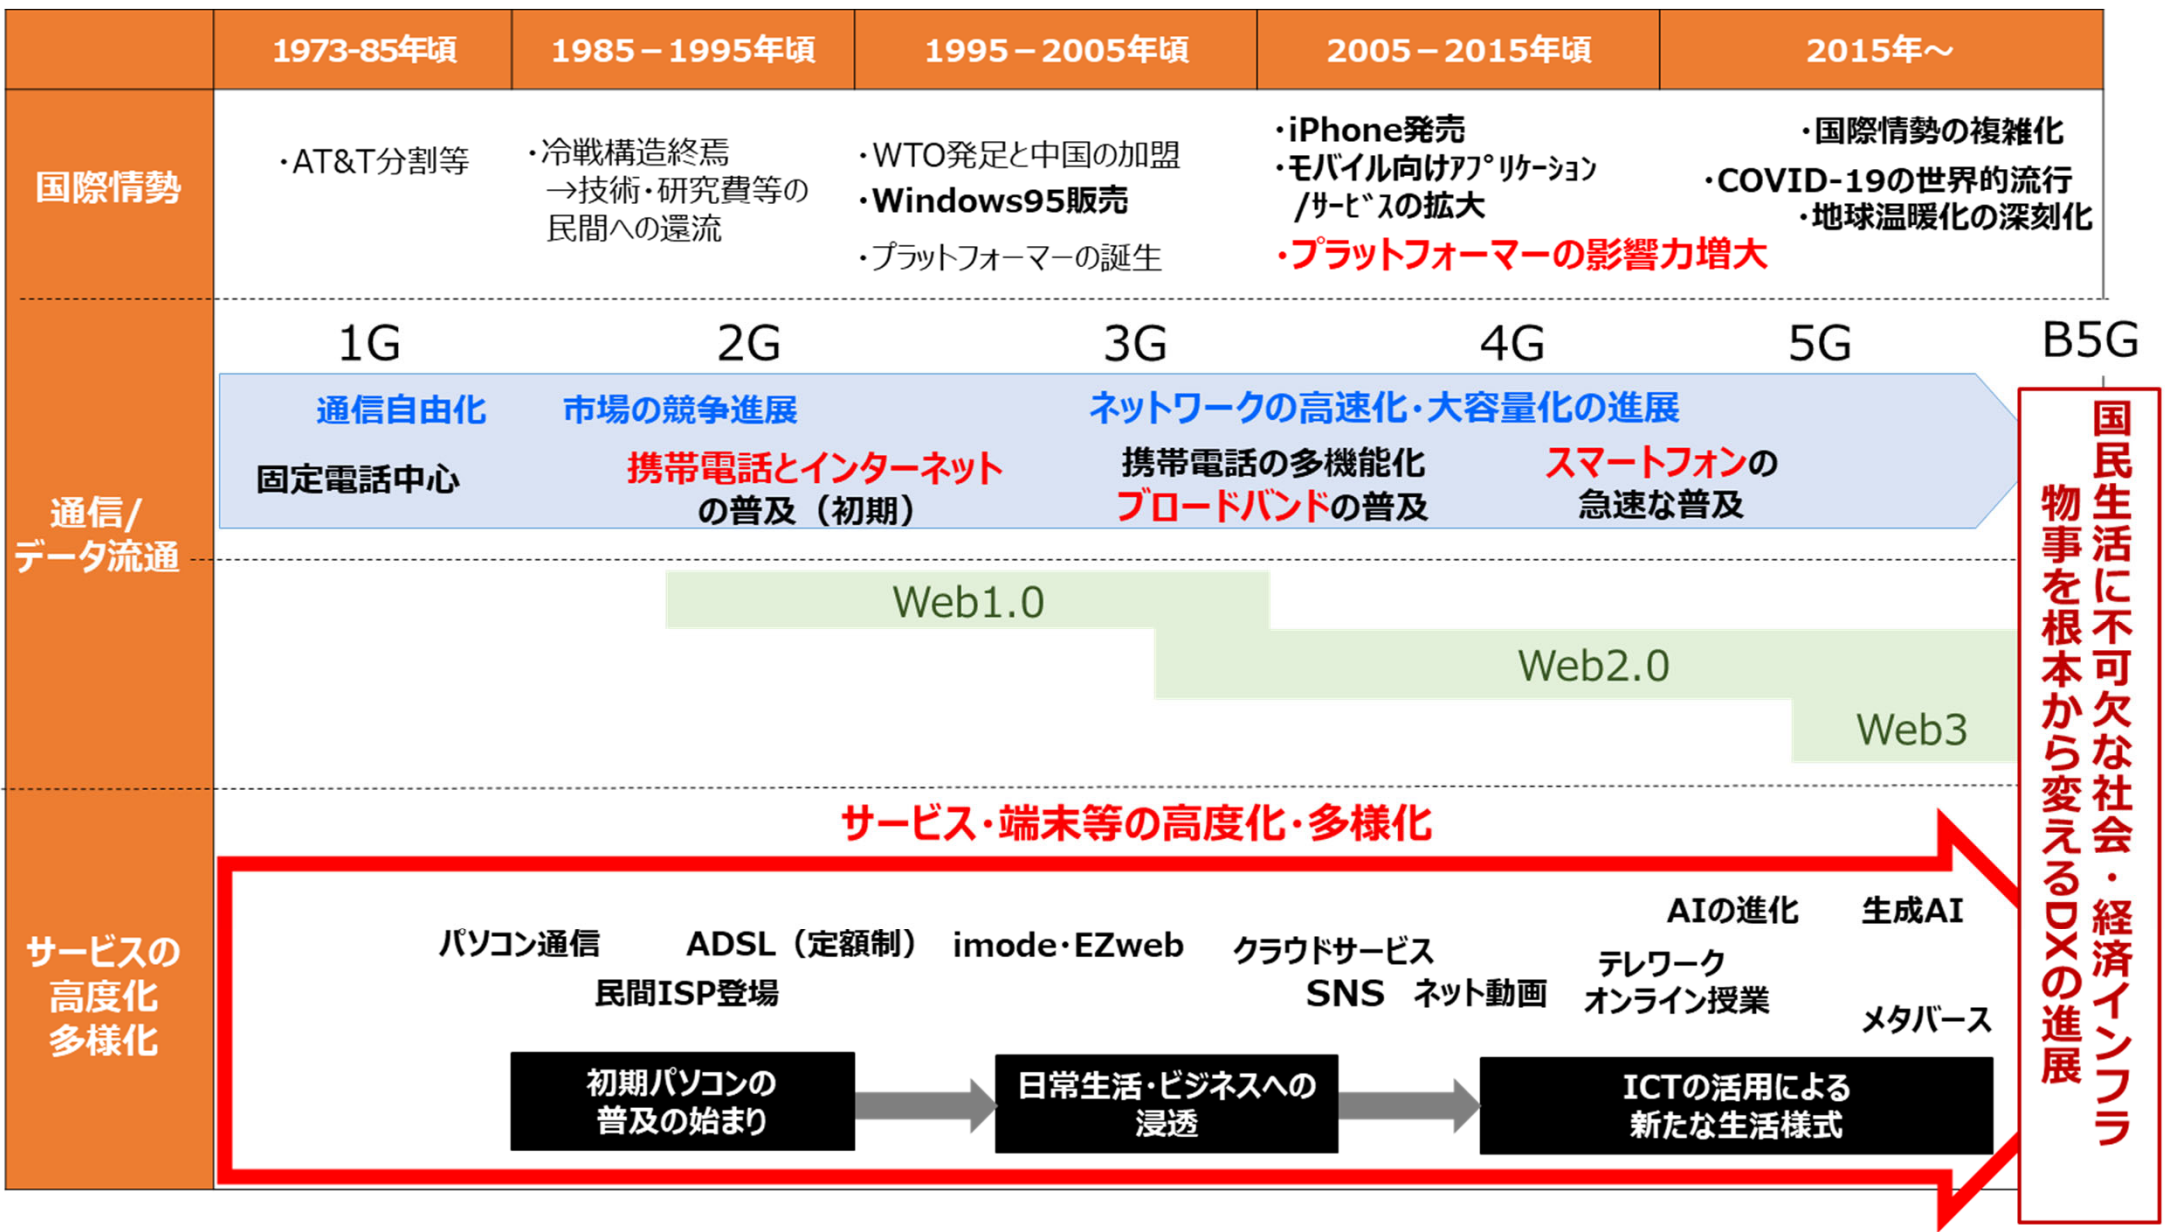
| | 1973-85年頃 | 1985－1995年頃 | 1995－2005年頃 | 2005－2015年頃 | 2015年～ |
|---|---|---|---|---|---|
| 国際情勢 | ・AT&T分割等 | ・冷戦構造終焉 →技術・研究費等の民間への還流 | ・WTO発足と中国の加盟 ・Windows95販売 ・プラットフォーマーの誕生 | ・iPhone発売 ・モバイル向けｱﾌﾟﾘｹｰｼｮﾝ/ｻｰﾋﾞｽの拡大 ・プラットフォーマーの影響力増大 | ・国際情勢の複雑化 ・COVID-19の世界的流行 ・地球温暖化の深刻化 |

通信/データ流通

1G 2G 3G 4G 5G B5G

通信自由化 市場の競争進展 ネットワークの高速化・大容量化の進展

固定電話中心 携帯電話とインターネットの普及（初期） 携帯電話の多機能化 ブロードバンドの普及 スマートフォンの急速な普及

Web1.0

Web2.0

Web3

サービスの高度化多様化

サービス・端末等の高度化・多様化

パソコン通信 ADSL（定額制） imode・EZweb クラウドサービス AIの進化 生成AI

民間ISP登場 SNS ネット動画 テレワーク オンライン授業 メタバース

初期パソコンの普及の始まり 日常生活・ビジネスへの浸透 ICTの活用による新たな生活様式

国民生活に不可欠な社会・経済インフラ

物事を根本から変えるDXの進展